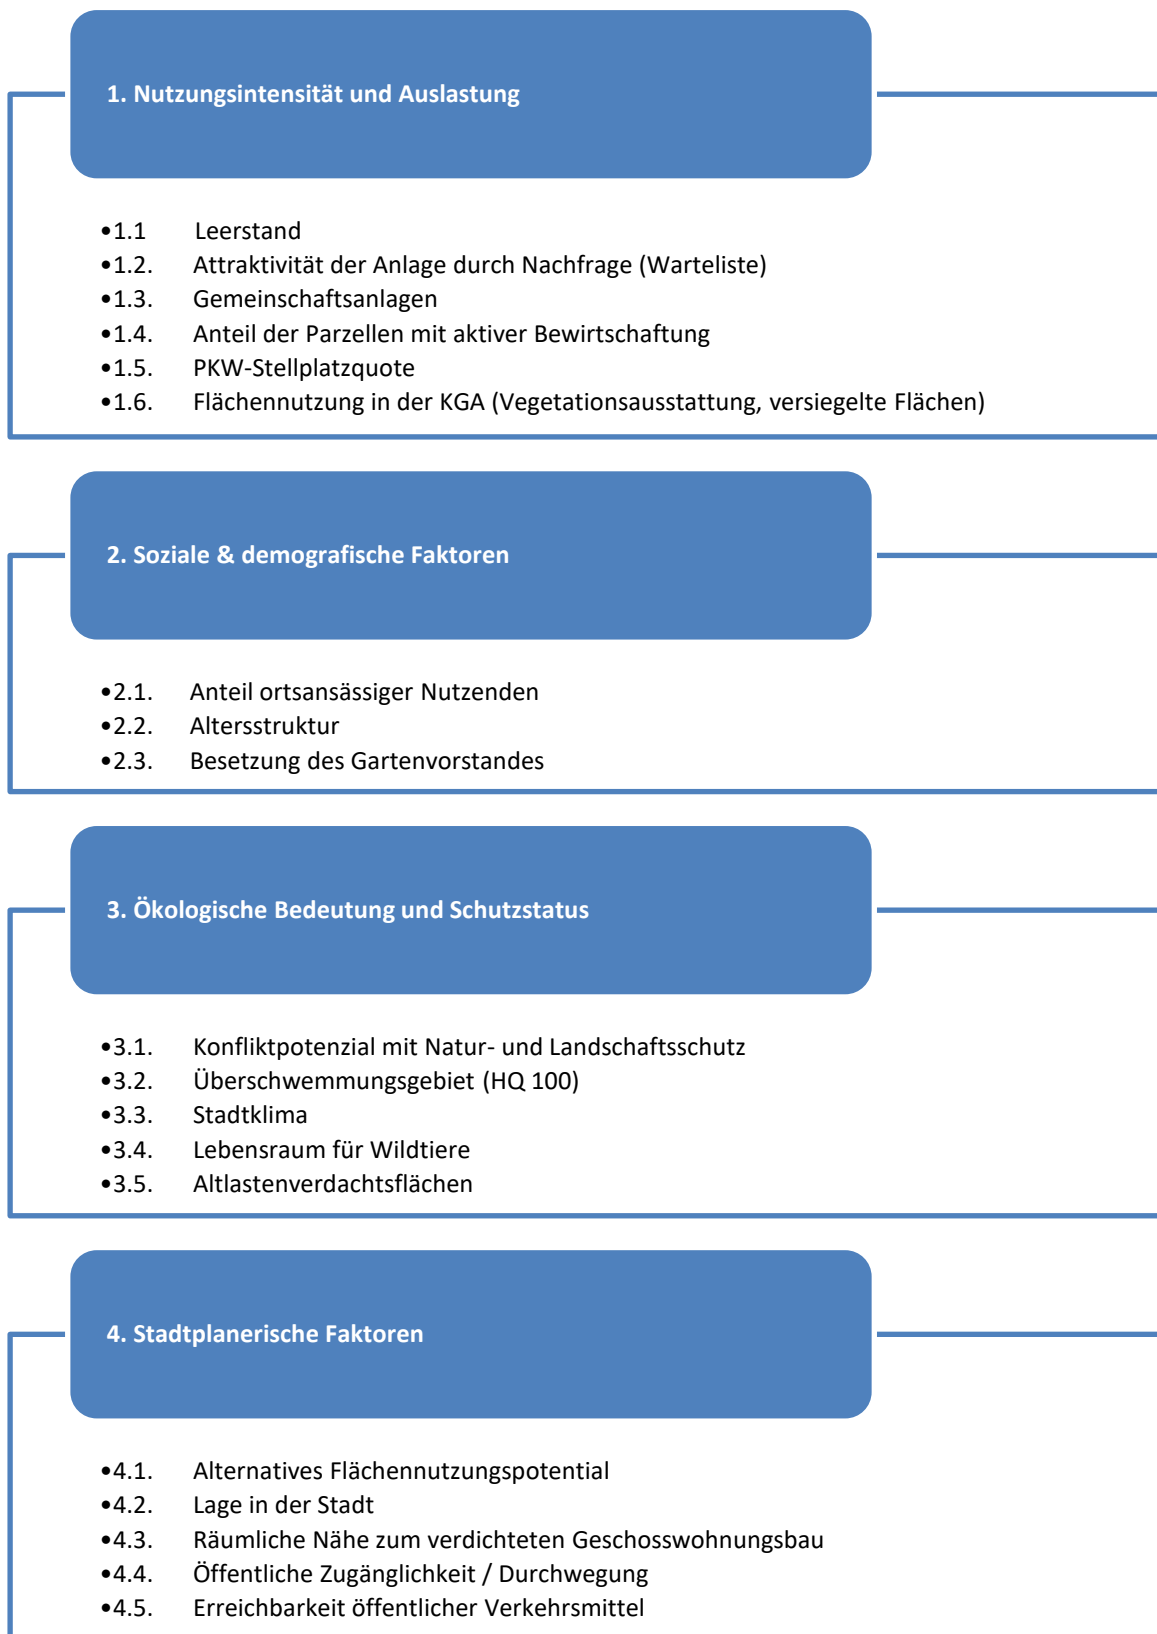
1. Nutzungsintensität und Auslastung

•1.1 Leerstand
•1.2. Attraktivität der Anlage durch Nachfrage (Warteliste)
•1.3. Gemeinschaftsanlagen
•1.4. Anteil der Parzellen mit aktiver Bewirtschaftung
•1.5. PKW-Stellplatzquote
•1.6. Flächennutzung in der KGA (Vegetationsausstattung, versiegelte Flächen)

2. Soziale & demografische Faktoren

•2.1. Anteil ortsansässiger Nutzenden
•2.2. Altersstruktur
•2.3. Besetzung des Gartenvorstandes

3. Ökologische Bedeutung und Schutzstatus

•3.1. Konfliktpotenzial mit Natur- und Landschaftsschutz
•3.2. Überschwemmungsgebiet (HQ 100)
•3.3. Stadtklima
•3.4. Lebensraum für Wildtiere
•3.5. Altlastenverdachtsflächen

4. Stadtplanerische Faktoren

•4.1. Alternatives Flächennutzungspotential
•4.2. Lage in der Stadt
•4.3. Räumliche Nähe zum verdichteten Geschosswohnungsbau
•4.4. Öffentliche Zugänglichkeit / Durchwegung
•4.5. Erreichbarkeit öffentlicher Verkehrsmittel